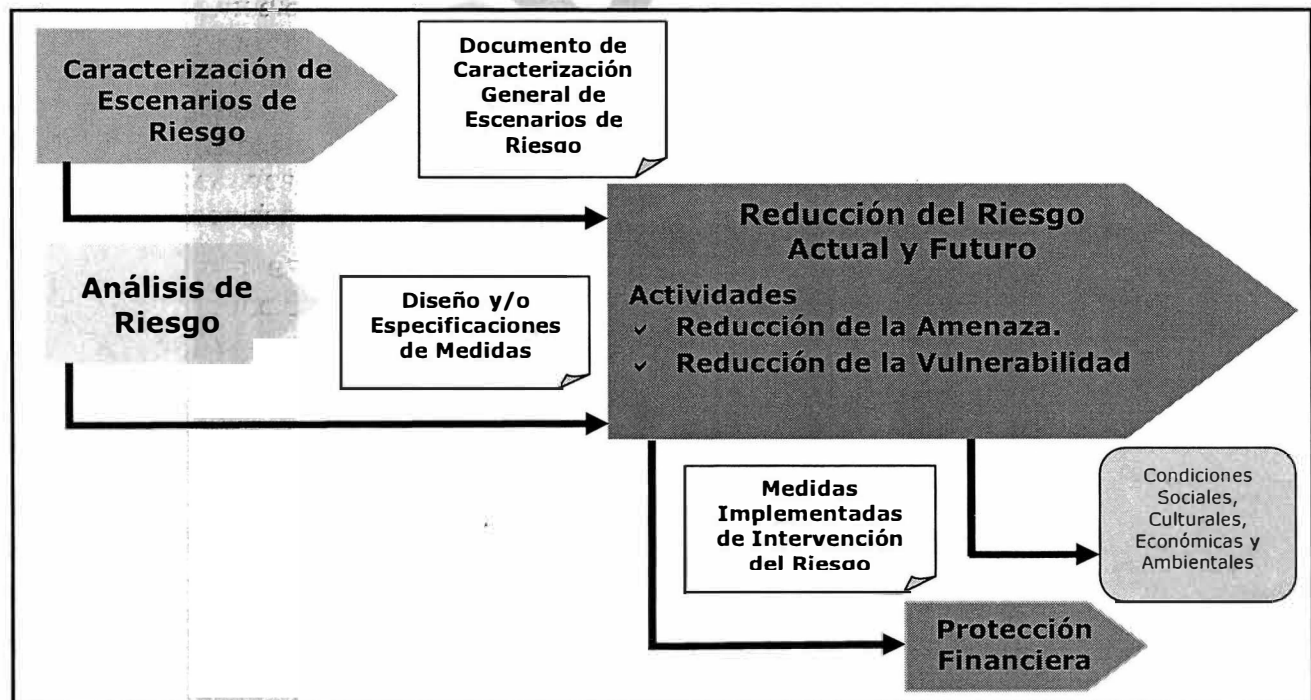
Caracterización de Escenarios de Riesgo

Documento de Caracterización General de Escenarios de Riesgo

Reducción del Riesgo Actual y Futuro

Actividades
✓ Reducción de la Amenaza.
✓ Reducción de la Vulnerabilidad

Análisis de Riesgo

Diseño y/o Especificaciones de Medidas

Medidas Implementadas de Intervención del Riesgo

Condiciones Sociales, Culturales, Económicas y Ambientales

Protección Financiera